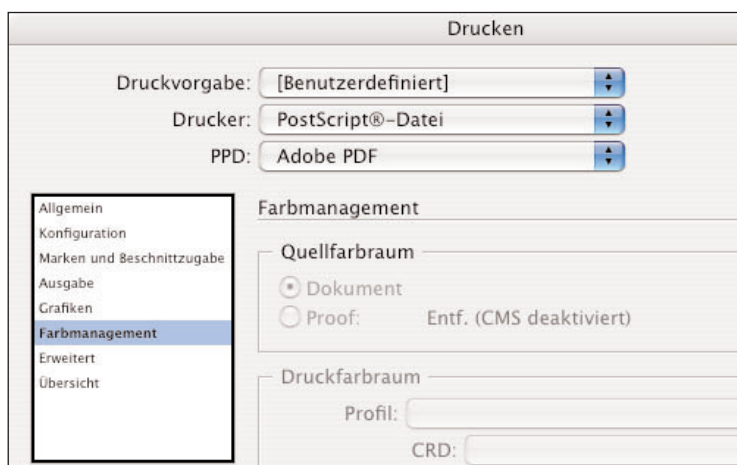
Drucken

Druckvorgabe: [Benutzerdefiniert]
Drucker: PostScript®-Datei
PPD: Adobe PDF

Allgemein
Konfiguration
Marken und Beschnittzugabe
Ausgabe
Grafiken
Farbmanagement
Erweitert
Übersicht

Farbmanagement

Quellfarbraum
Dokument
Proof: Entf. (CMS deaktiviert)

Druckfarbraum
Profil:
CRD: